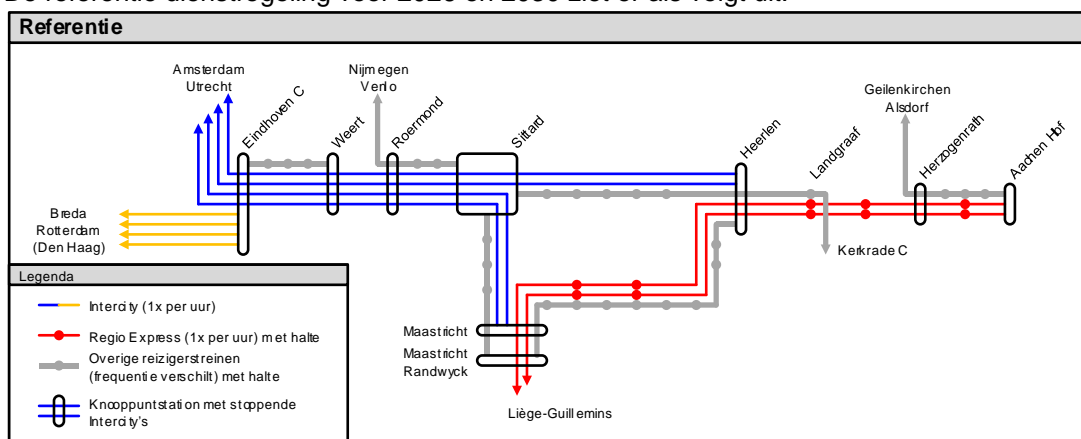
De referentie dienstregeling voor 2025 en 2035 ziet er als volgt uit:

Referentie

Amsterdam
Utrecht

Nijmegen
Venlo

Eindhoven C

Weert

Roermond

Sittard

Heerlen

Landgraaf

Geilenkirchen
Alsdorf

Herzogenrath

Aachen Hbf

Breda
Rotterdam
(Den Haag)

Kerkrade C

Maastricht

Maastricht
Randwyck

Liège-Guillemins

Legenda

Intercity (1x per uur)

Regio Express (1x per uur) met halte

Overige reizigerstreinen (frequentie verschilt) met halte

Knooppuntstation met stoppende Intercity's